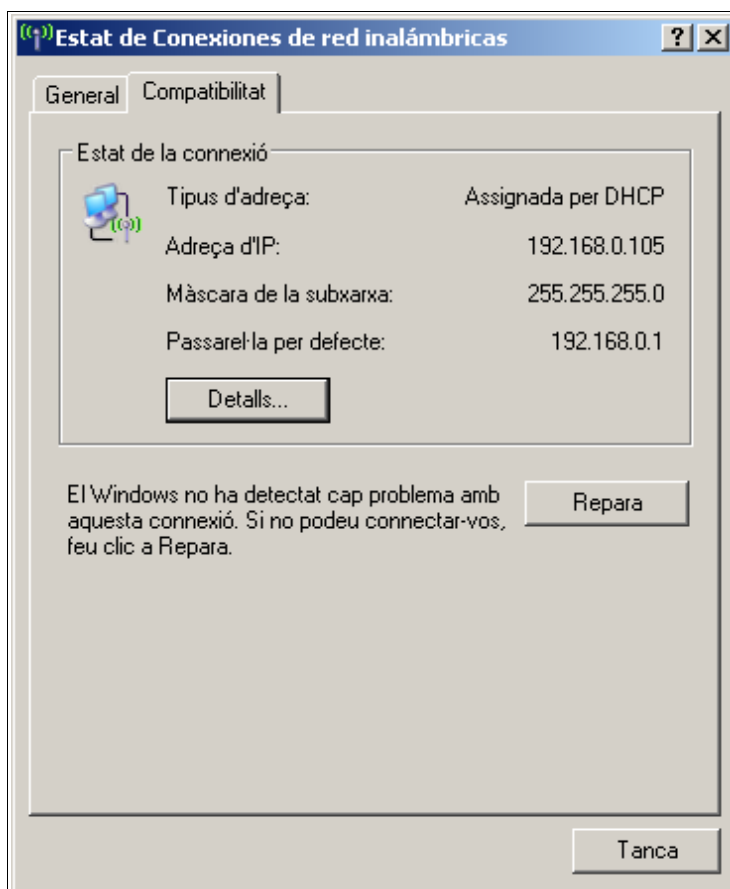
Estat de Conexiones de red inalámbricas ? X

General Compatibilitat

Estat de la connexió

| | |
|---|---|
| Tipus d'adreça: | Assignada per DHCP |
| Adreça d'IP: | 192.168.0.105 |
| Màscara de la subxarxa: | 255.255.255.0 |
| Passarel·la per defecte: | 192.168.0.1 |

Detalls...

El Windows no ha detectat cap problema amb aquesta connexió. Si no podeu connectar-vos, feu clic a Repara.

Repara

Tanca